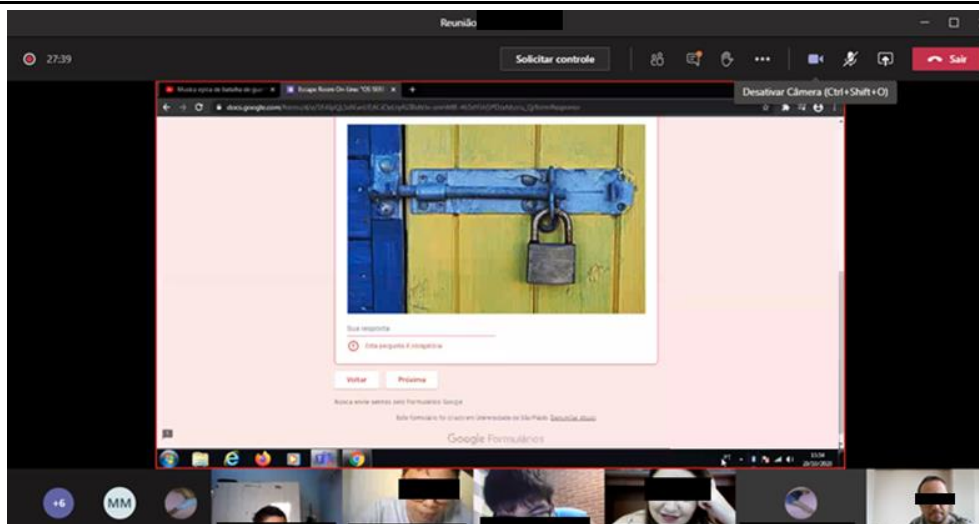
Reunião

27:39

Solicitar controle

Sair

Desativar Câmera (Ctrl+Shift+O)

Música épica de batalha de gue

Escape Room On-line: "OS SEIS

docs.google.com/forms/d/e/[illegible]

Sua resposta

Esta pergunta é obrigatória

Voltar

Próxima

Nunca envie senhas pelo Formulários Google.

Este formulário foi criado em Universidade de São Paulo. Denunciar abuso

Google Formulários

+6

MM